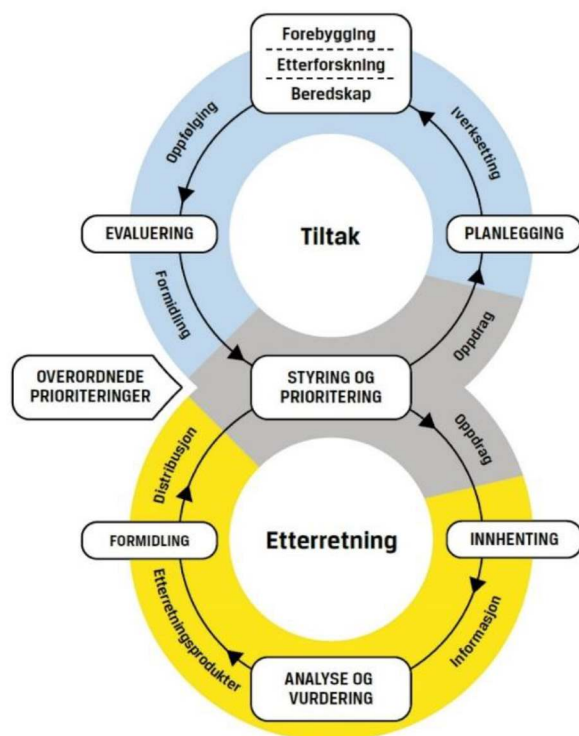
Forebygging
Etterforskning
Beredskap

Iverksetting

Oppfølging

EVALUERING

Tiltak

PLANLEGGING

Formidling

Oppdrag

OVERORDNEDE PRIORITERINGER

STYRING OG PRIORITERING

Oppdrag

Distribusjon

FORMIDLING

Etterretning

INNHENTING

Etterretningsprodukter

Informasjon

ANALYSE OG VURDERING